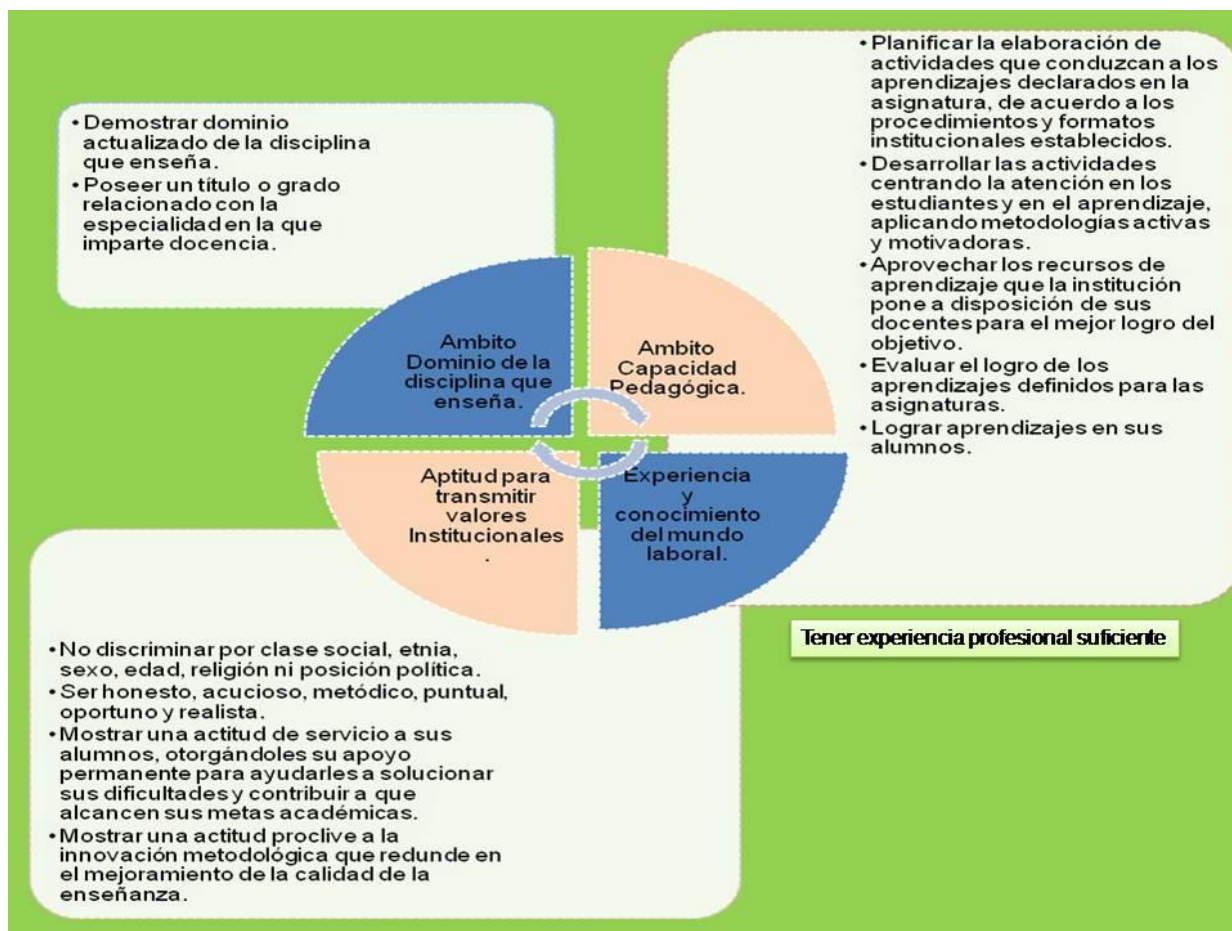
• Demostrar dominio actualizado de la disciplina que enseña.
• Poseer un título o grado relacionado con la especialidad en la que imparte docencia.

• Planificar la elaboración de actividades que conduzcan a los aprendizajes declarados en la asignatura, de acuerdo a los procedimientos y formatos institucionales establecidos.
• Desarrollar las actividades centrando la atención en los estudiantes y en el aprendizaje, aplicando metodologías activas y motivadoras.
• Aprovechar los recursos de aprendizaje que la institución pone a disposición de sus docentes para el mejor logro del objetivo.
• Evaluar el logro de los aprendizajes definidos para las asignaturas.
• Lograr aprendizajes en sus alumnos.

Ambito Dominio de la disciplina que enseña.

Ambito Capacidad Pedagógica.

Aptitud para transmitir valores Institucionales .

Experiencia y conocimiento del mundo laboral.

Tener experiencia profesional suficiente

• No discriminar por clase social, etnia, sexo, edad, religión ni posición política.
• Ser honesto, acucioso, metódico, puntual, oportuno y realista.
• Mostrar una actitud de servicio a sus alumnos, otorgándoles su apoyo permanente para ayudarles a solucionar sus dificultades y contribuir a que alcancen sus metas académicas.
• Mostrar una actitud proclive a la innovación metodológica que redunde en el mejoramiento de la calidad de la enseñanza.